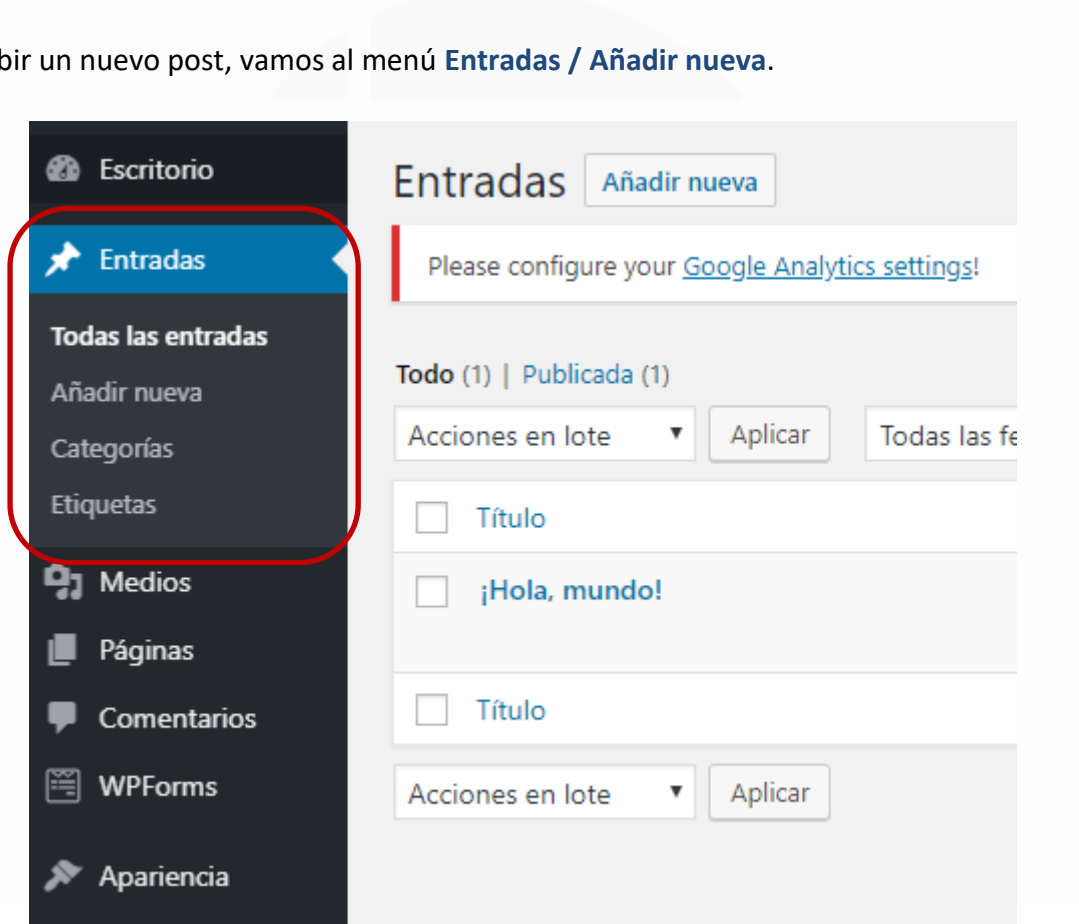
bir un nuevo post, vamos al menú **Entradas / Añadir nueva**.

Escritorio
Entradas
Todas las entradas
Añadir nueva
Categorías
Etiquetas
Medios
Páginas
Comentarios
WPForms
Apariencia

Entradas Añadir nueva

Please configure your Google Analytics settings!

Todo (1) | Publicada (1)

Acciones en lote ▾ Aplicar Todas las fe

Título
¡Hola, mundo!
Título

Acciones en lote ▾ Aplicar